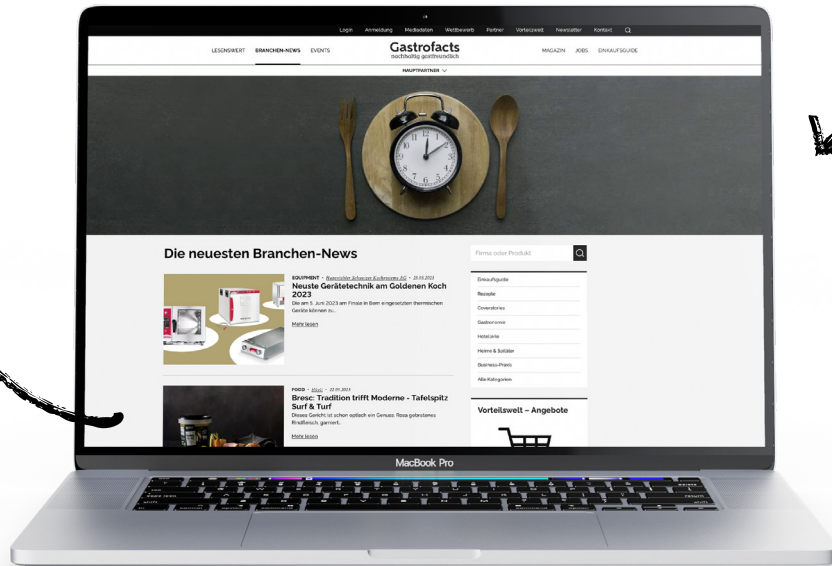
Login Anmeldung Mediadaten Wettbewerb Partner Vorteilswelt Newsletter Kontakt

LESENSWERT BRANCHEN-NEWS EVENTS

Gastrofacts
nachhaltig gastfreundlich

MAGAZIN JOBS EINKAUFSGUIDE

HAUPTPARTNER

Die neuesten Branchen-News

EQUIPMENT · Hugentobler Schweizer Kochsysteme AG · 23.05.2023
Neuste Gerätetechnik am Goldenen Koch 2023
Die am 5. Juni 2023 am Finale in Bern eingesetzten thermischen Geräte können zu...
Mehr lesen

FOOD · Mäder · 22.05.2023
Bresc: Tradition trifft Moderne - Tafelspitz Surf & Turf
Dieses Gericht ist schon optisch ein Genuss: Rosa gebratenes Rindfleisch, garniert...
Mehr lesen

Firma oder Produkt

Einkaufsguide
Rezepte
Coverstories
Gastronomie
Hotellerie
Heime & Spitäler
Business-Praxis
Alle Kategorien

Vorteilswelt – Angebote

MacBook Pro